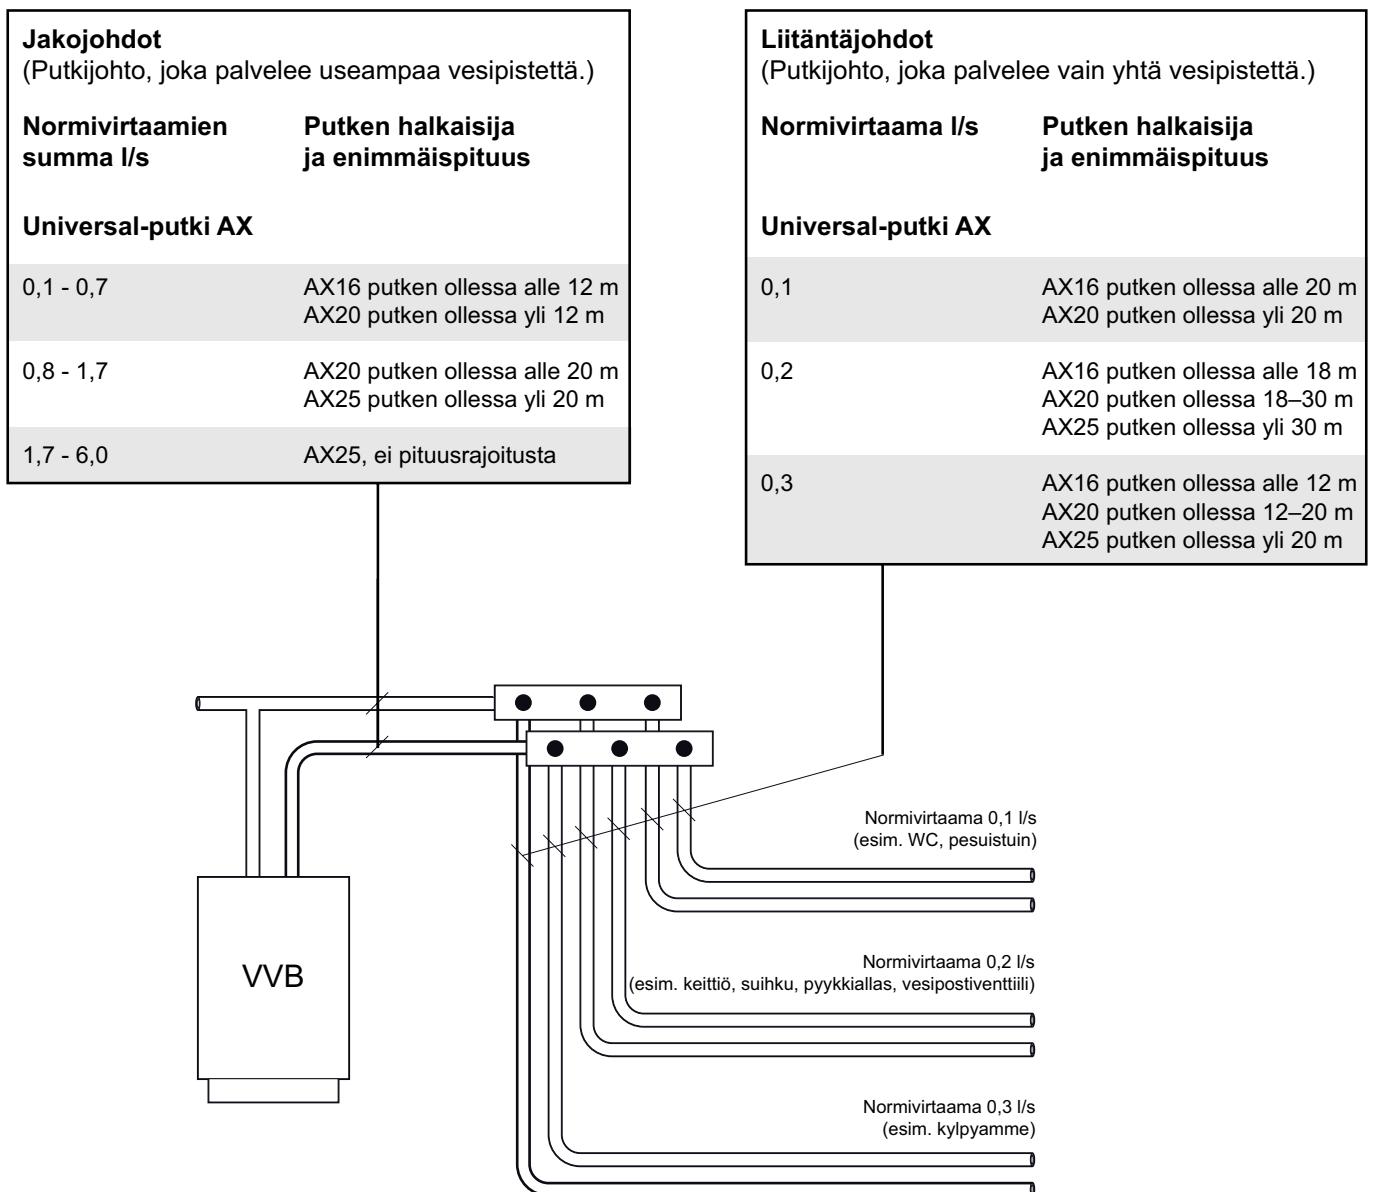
**Jakojohdot**
(Putkijohto, joka palvelee useampaa vesipistettä.)

| Normivirtaamien summa l/s | Putken halkaisija ja enimmäispituus |
|---|---|
| **Universal-putki AX** | |
| 0,1 - 0,7 | AX16 putken ollessa alle 12 m<br>AX20 putken ollessa yli 12 m |
| 0,8 - 1,7 | AX20 putken ollessa alle 20 m<br>AX25 putken ollessa yli 20 m |
| 1,7 - 6,0 | AX25, ei pituusrajoitusta |

**Liitäntäjohdot**
(Putkijohto, joka palvelee vain yhtä vesipistettä.)

| Normivirtaama l/s | Putken halkaisija ja enimmäispituus |
|---|---|
| **Universal-putki AX** | |
| 0,1 | AX16 putken ollessa alle 20 m<br>AX20 putken ollessa yli 20 m |
| 0,2 | AX16 putken ollessa alle 18 m<br>AX20 putken ollessa 18–30 m<br>AX25 putken ollessa yli 30 m |
| 0,3 | AX16 putken ollessa alle 12 m<br>AX20 putken ollessa 12–20 m<br>AX25 putken ollessa yli 20 m |

Normivirtaama 0,1 l/s
(esim. WC, pesuistuin)

VVB

Normivirtaama 0,2 l/s
(esim. keittiö, suihku, pyykkiallas, vesipostiventtiili)

Normivirtaama 0,3 l/s
(esim. kylpyamme)